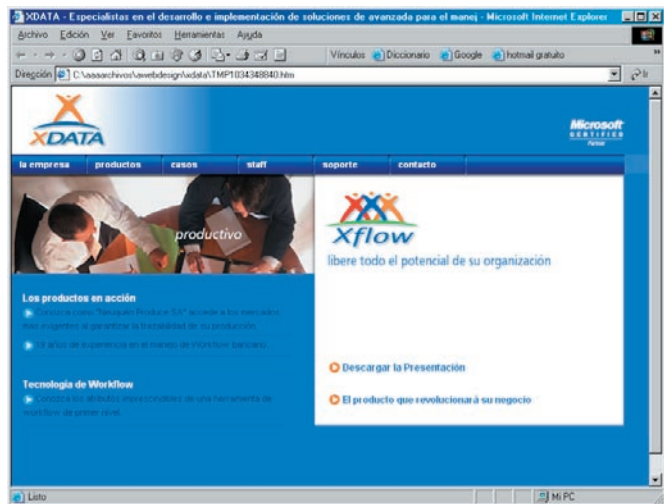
XDATA - Especialistas en el desarrollo e implementación de soluciones de avanzada para el manej - Microsoft Internet Explorer

Archivo Edición Ver Favoritos Herramientas Ayuda

Vínculos Diccionario Google hotmail gratuito

Dirección C:\aaaarchivos\awebdesign\xdata\TMP1034348840.htm

XDATA

Microsoft CERTIFIED Partner

la empresa productos casos staff soporte contacto

productivo

Xflow

libere todo el potencial de su organización

Los productos en acción

Conozca cómo "Neuquén Produce SA" accede a los mercados más exigentes al garantizar la trazabilidad de su producción.

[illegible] años de experiencia en el manejo de Workflow bancario.

Tecnología de Workflow

Conozca los atributos imprescindibles de una herramienta de workflow de primer nivel.

Descargar la Presentación

El producto que revolucionará su negocio

Listo

Mi PC